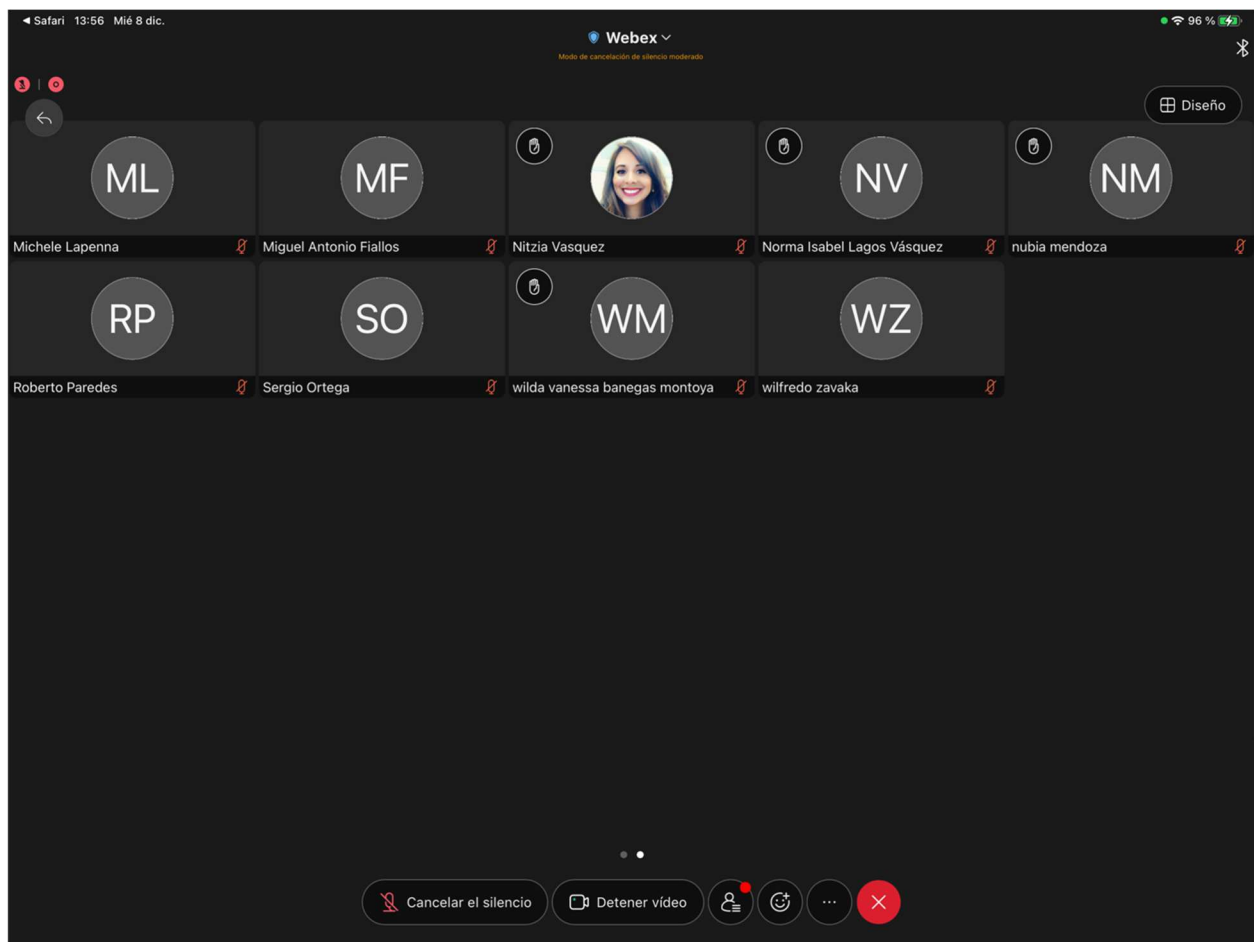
◀ Safari 13:56 Mié 8 dic.

Webex

Modo de cancelación de silencio moderado

96 %

Diseño

ML
Michele Lapenna

MF
Miguel Antonio Fiallos

Nitzia Vasquez

NV
Norma Isabel Lagos Vásquez

NM
nubia mendoza

RP
Roberto Paredes

SO
Sergio Ortega

WM
wilda vanessa banegas montoya

WZ
wilfredo zavaka

Cancelar el silencio

Detener vídeo

···